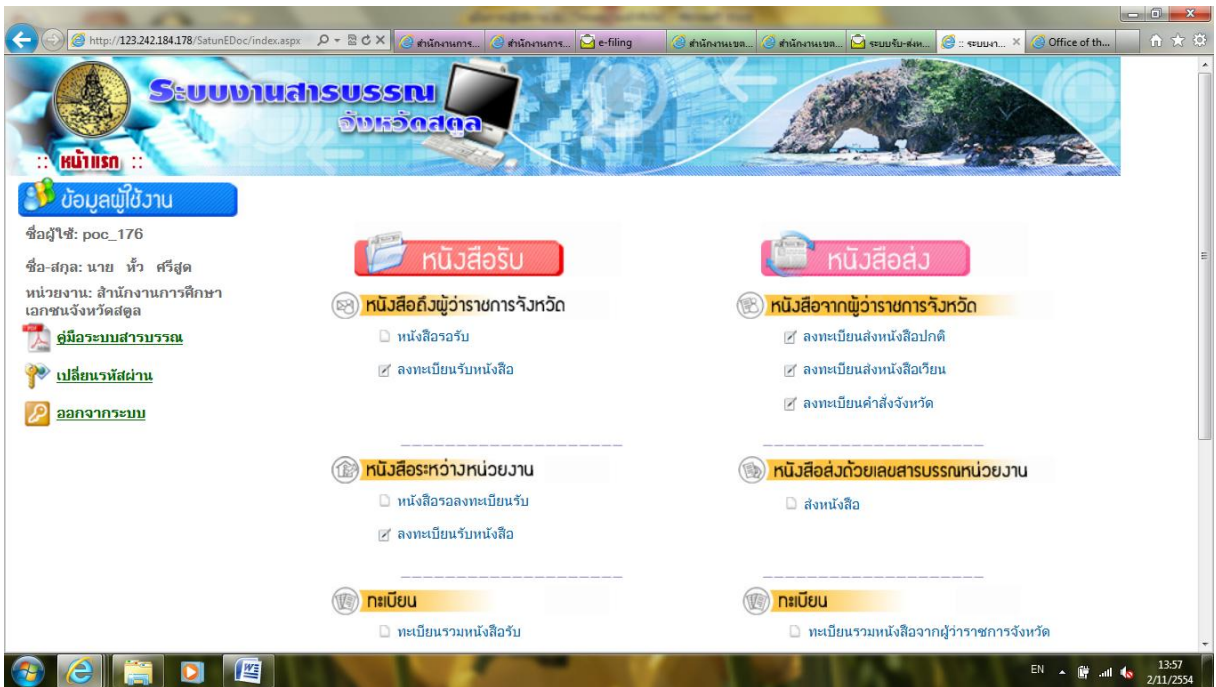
http://123.242.184.178/SatunEDoc/index.aspx

สำนักงานการ... | สำนักงานการ... | e-filing | สำนักงานเขต... | สำนักงานเขต... | ระบบรับ-ส่งห... | :: ระบบงา... | Office of th...

ระบบงานสารบรรณ
จังหวัดสตูล

:: หน้าแรก ::

ข้อมูลผู้ใช้งาน

ชื่อผู้ใช้: poc_176

ชื่อ-สกุล: นาย หัว ศรีสุด

หน่วยงาน: สำนักงานการศึกษาเอกชนจังหวัดสตูล

คู่มือระบบสารบรรณ

เปลี่ยนรหัสผ่าน

ออกจากระบบ

หนังสือรับ

หนังสือถึงผู้ว่าราชการจังหวัด

หนังสือรอรับ

ลงทะเบียนรับหนังสือ

หนังสือระหว่างหน่วยงาน

หนังสือรอลงทะเบียนรับ

ลงทะเบียนรับหนังสือ

ทะเบียน

ทะเบียนรวมหนังสือรับ

หนังสือส่ง

หนังสือจากผู้ว่าราชการจังหวัด

ลงทะเบียนส่งหนังสือปกติ

ลงทะเบียนส่งหนังสือเวียน

ลงทะเบียนคำสั่งจังหวัด

หนังสือส่งด้วยเลขสารบรรณหน่วยงาน

ส่งหนังสือ

ทะเบียน

ทะเบียนรวมหนังสือจากผู้ว่าราชการจังหวัด

EN 13:57 2/11/2554